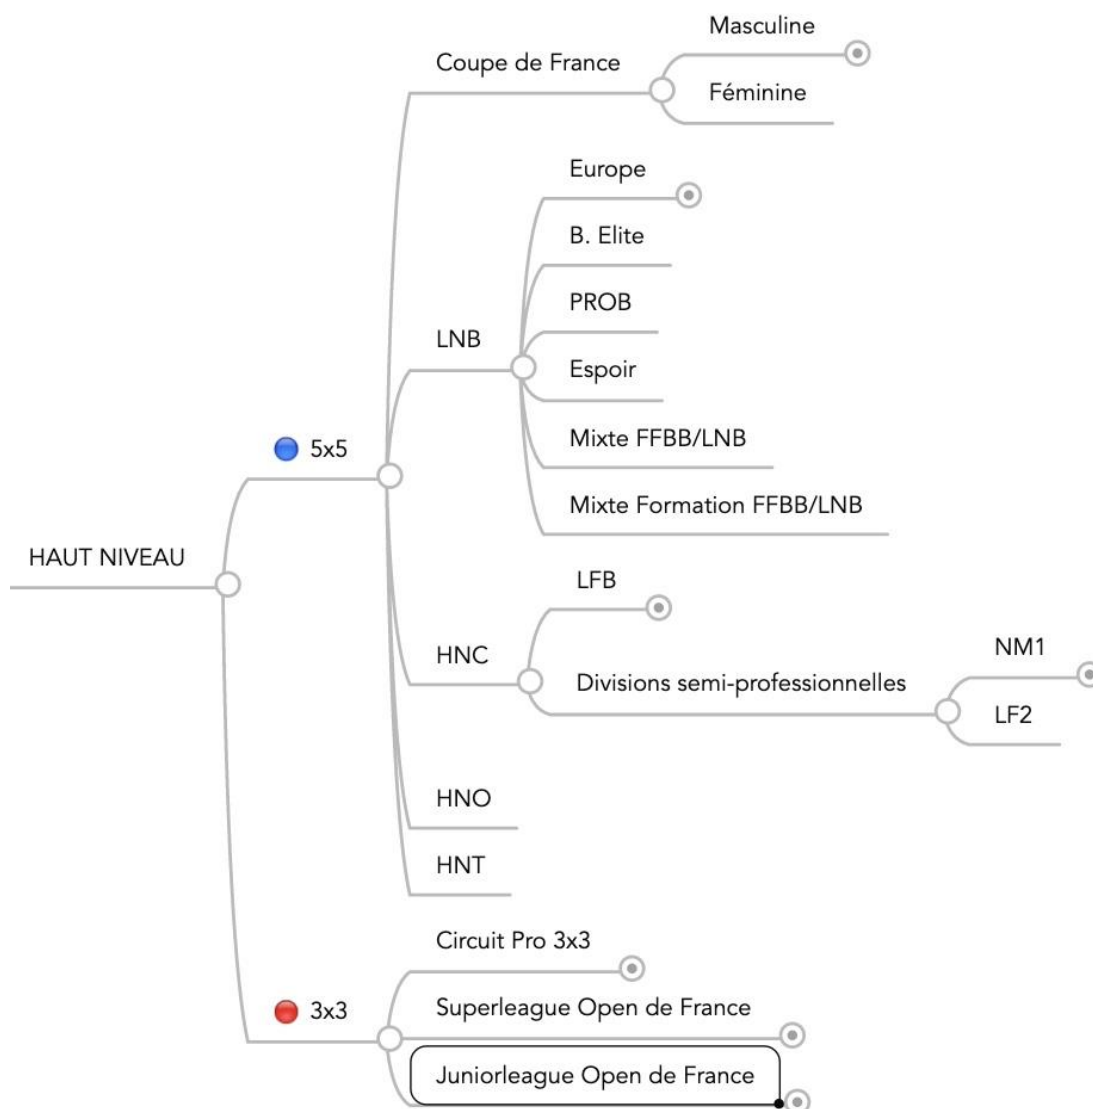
HAUT NIVEAU

5x5

Coupe de France

Masculine

Féminine

LNB

Europe

B. Elite

PROB

Espoir

Mixte FFBB/LNB

Mixte Formation FFBB/LNB

HNC

LFB

Divisions semi-professionnelles

NM1

LF2

HNO

HNT

3x3

Circuit Pro 3x3

Superleague Open de France

Juniorleague Open de France